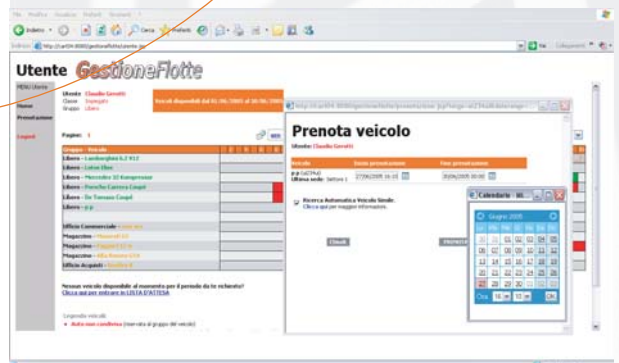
File Modifica Visualizza Preferiti Strumenti ?

Indietro Cerca Preferiti

Indirizzo http://carl04:8080/gestioneflotte/utente.jsp Vai Collegamenti

Utente GestioneFlotte

MENU Utente

Home

Prenotazioni

Logout

Utente Claudia Gerotti
Classe Impiegato
Gruppo Libero

Veicoli disponibili dal 01/06/2005 al 30/06/2005

Pagina: 1

Gruppo - Veicolo

Libero - Lamborghini 6.2 V12

Libero - Lotus Elise

Libero - Mercedes SL Kompressor

Libero - Porsche Carrera Coupè

Libero - De Tomaso Coupè

Libero - p.p

Ufficio Commerciale - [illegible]

Magazzino - Maserati GT

Magazzino - Ford GT 4.0

Magazzino - Alfa Romeo GTA

Ufficio Acquisti - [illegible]

Nessun veicolo disponibile al momento per il periodo da te richiesto?
Clicca qui per entrare in LISTA D'ATTESA

Legenda veicolo
Auto non condivisa (riservata al gruppo del veicolo)

http://carl04:8080/gestioneflotte/prenotazione.jsp?targa=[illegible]

Prenota veicolo

Utente: Claudia Gerotti

Veicolo | Inizio prenotazione | Fine prenotazione
p.p (vCPAp) Ultima sede: Settore 1 | 27/06/2005 16:15 | 30/06/2005 09:25

Ricerca Automatica Veicolo Simile.
Clicca qui per maggiori informazioni.

Chiudi

Prenota

Calendario - Mi...

Giugno 2005

Ora: 16 : 15